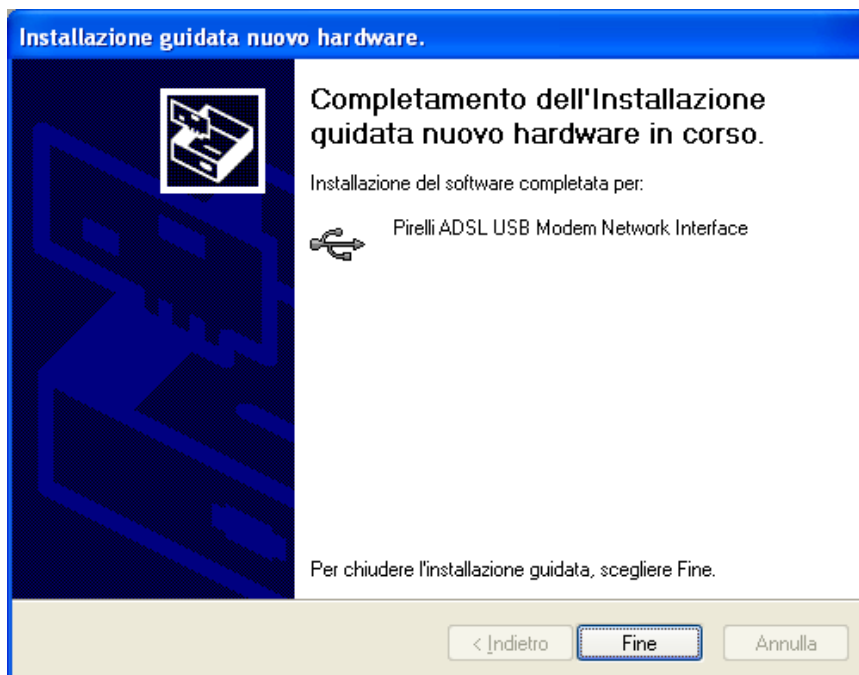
Installazione guidata nuovo hardware.

Completamento dell'Installazione guidata nuovo hardware in corso.

Installazione del software completata per:

Pirelli ADSL USB Modem Network Interface

Per chiudere l'installazione guidata, scegliere Fine.

< Indietro
Fine
Annulla